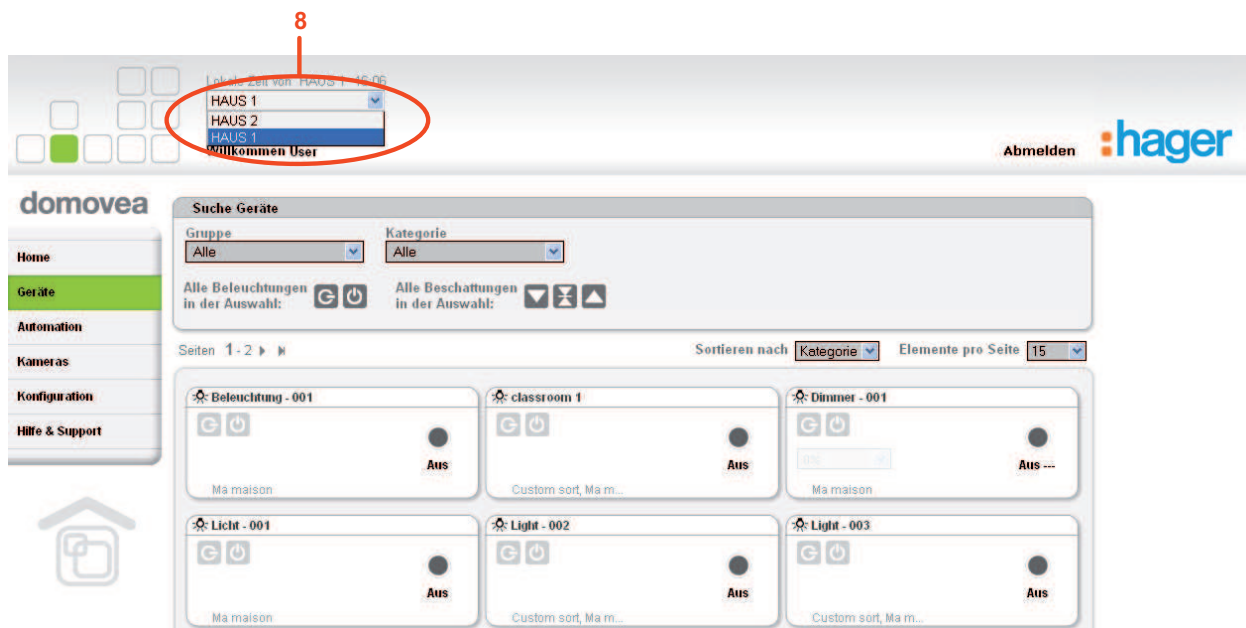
8

Lokale Zeit von HAUS 1 - 16:06

HAUS 1

HAUS 2

HAUS 1

Willkommen User

Abmelden

:hager

domovea

Home

Geräte

Automation

Kameras

Konfiguration

Hilfe & Support

Suche Geräte

Gruppe

Alle

Kategorie

Alle

Alle Beleuchtungen in der Auswahl:

Alle Beschattungen in der Auswahl:

Seiten 1 - 2

Sortieren nach Kategorie

Elemente pro Seite 15

Beleuchtung - 001

Aus

Ma maison

classroom 1

Aus

Custom sort, Ma m...

Dimmer - 001

0%

Aus ---

Ma maison

Licht - 001

Aus

Ma maison

Light - 002

Aus

Custom sort, Ma m...

Light - 003

Aus

Custom sort, Ma m...